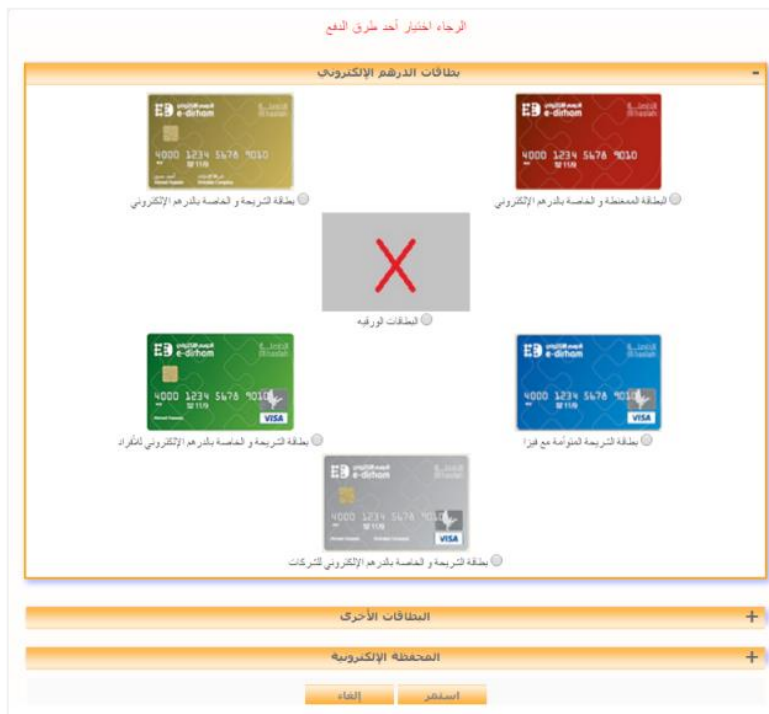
الرجاء اختيار أحد طرق الدفع

-
بطاقات الدرهم الإلكتروني

E-dirham
4000 1234 5678 9010
البطاقة الممغنطة و الخاصة بالدرهم الإلكتروني

E-dirham
4000 1234 5678 9010
بطاقة الشريحة و الخاصة بالدرهم الإلكتروني

البطاقات الورقيه

E-dirham
4000 1234 5678 9010
VISA
بطاقة الشريحة المتوأمة مع فيزا

E-dirham
4000 1234 5678 9010
VISA
بطاقة الشريحة و الخاصة بالدرهم الإلكتروني للأفراد

E-dirham
4000 1234 5678 9010
VISA
بطاقة الشريحة و الخاصة بالدرهم الإلكتروني للشركات

+
البطاقات الأخرى

+
المحفظة الإلكترونية

استمر
إلغاء